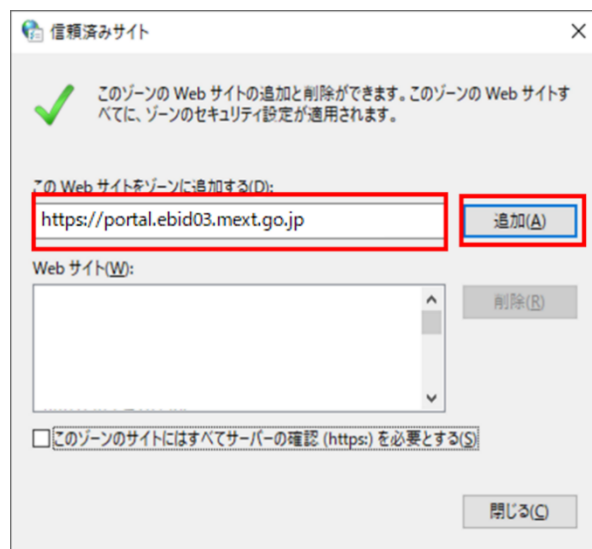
信頼済みサイト

×

このゾーンの Web サイトの追加と削除ができます。このゾーンの Web サイトすべてに、ゾーンのセキュリティ設定が適用されます。

この Web サイトをゾーンに追加する(D):

https://portal.ebid03.mext.go.jp

追加(A)

Web サイト(W):

削除(R)

このゾーンのサイトにはすべてサーバーの確認 (https:) を必要とする(S)

閉じる(C)